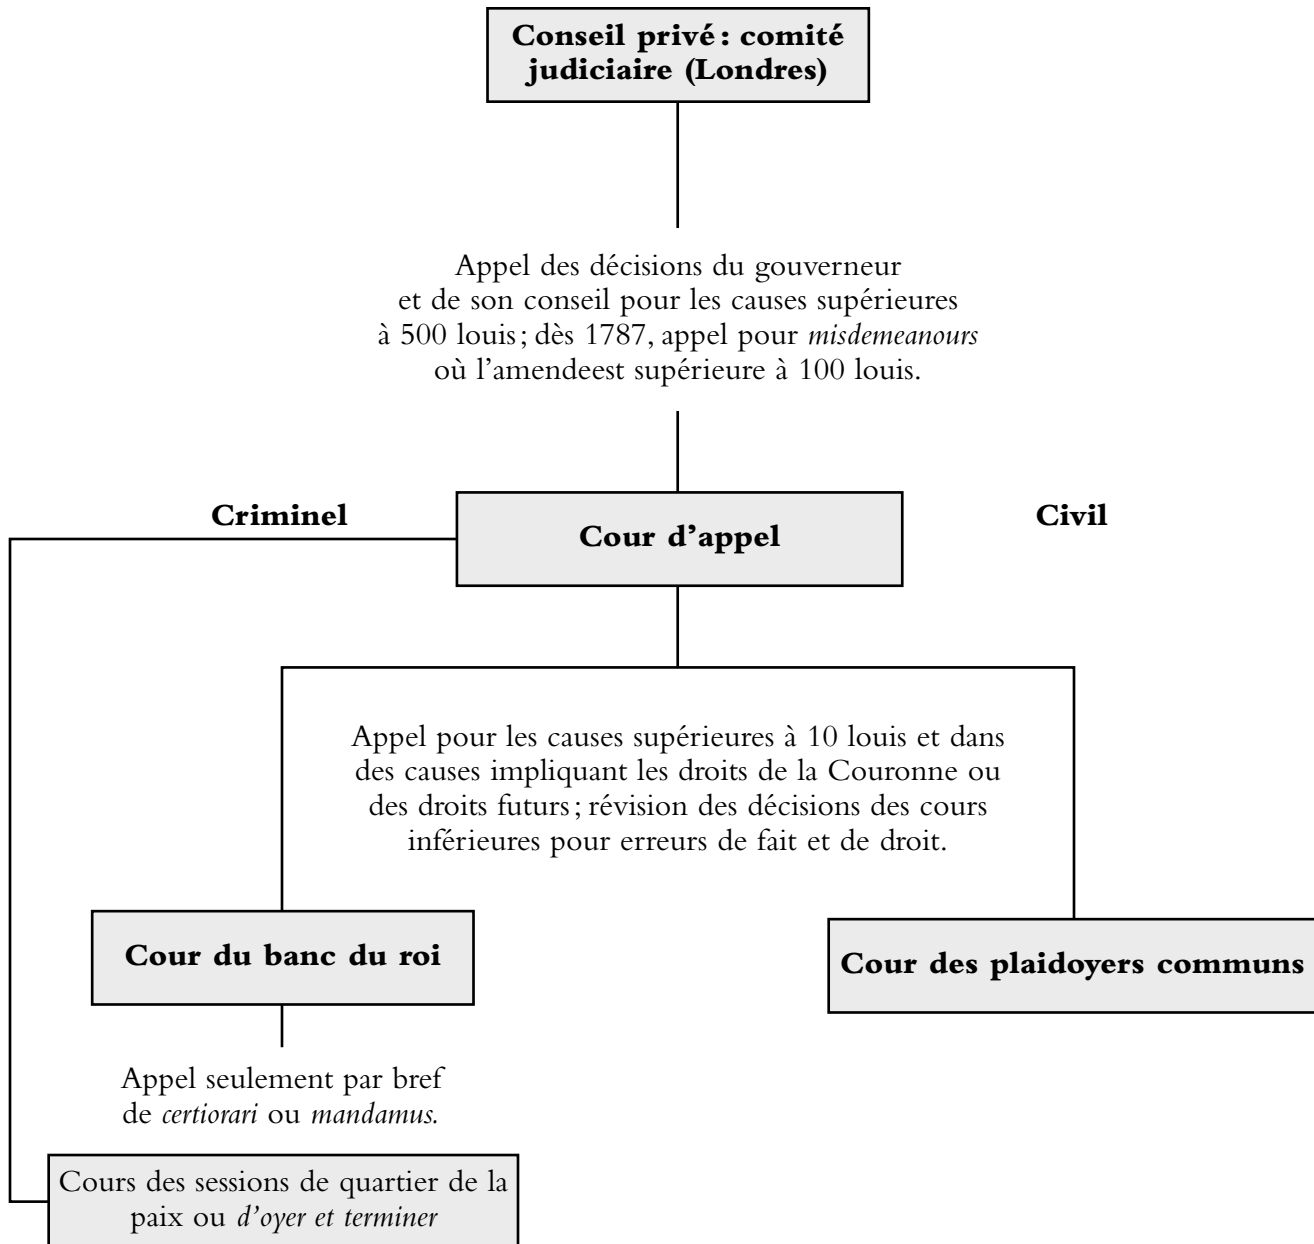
Conseil privé : comité judiciaire (Londres)

Appel des décisions du gouverneur et de son conseil pour les causes supérieures à 500 louis ; dès 1787, appel pour *misdemeanours* où l'amendeest supérieure à 100 louis.

Criminel

Cour d'appel

Civil

Appel pour les causes supérieures à 10 louis et dans des causes impliquant les droits de la Couronne ou des droits futurs ; révision des décisions des cours inférieures pour erreurs de fait et de droit.

Cour du banc du roi

Cour des plaidoyers communs

Appel seulement par bref de *certiorari* ou *mandamus.*

Cours des sessions de quartier de la paix ou *d'oyer et terminer*